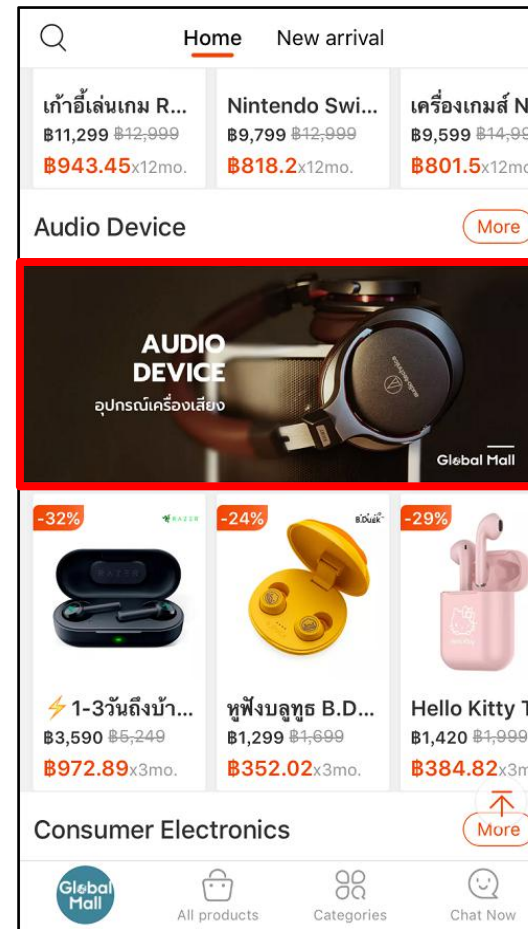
Home New arrival

เก้าอี้เล่นเกม R...
฿11,299 ฿12,999
฿943.45x12mo.

Nintendo Swi...
฿9,799 ฿12,999
฿818.2x12mo.

เครื่องเกมส์ N
฿9,599 ฿14,99
฿801.5x12mo

Audio Device
More

AUDIO DEVICE
อุปกรณ์เครื่องเสียง
Global Mall

-32%
RAZER
⚡1-3วันถึงบ้า...
฿3,590 ฿5,249
฿972.89x3mo.

-24%
B.Duck
หูฟังบลูทูธ B.D...
฿1,299 ฿1,699
฿352.02x3mo.

-29%
Hello Kitty T
฿1,420 ฿1,999
฿384.82x3m

Consumer Electronics
More

Global Mall
All products
Categories
Chat Now